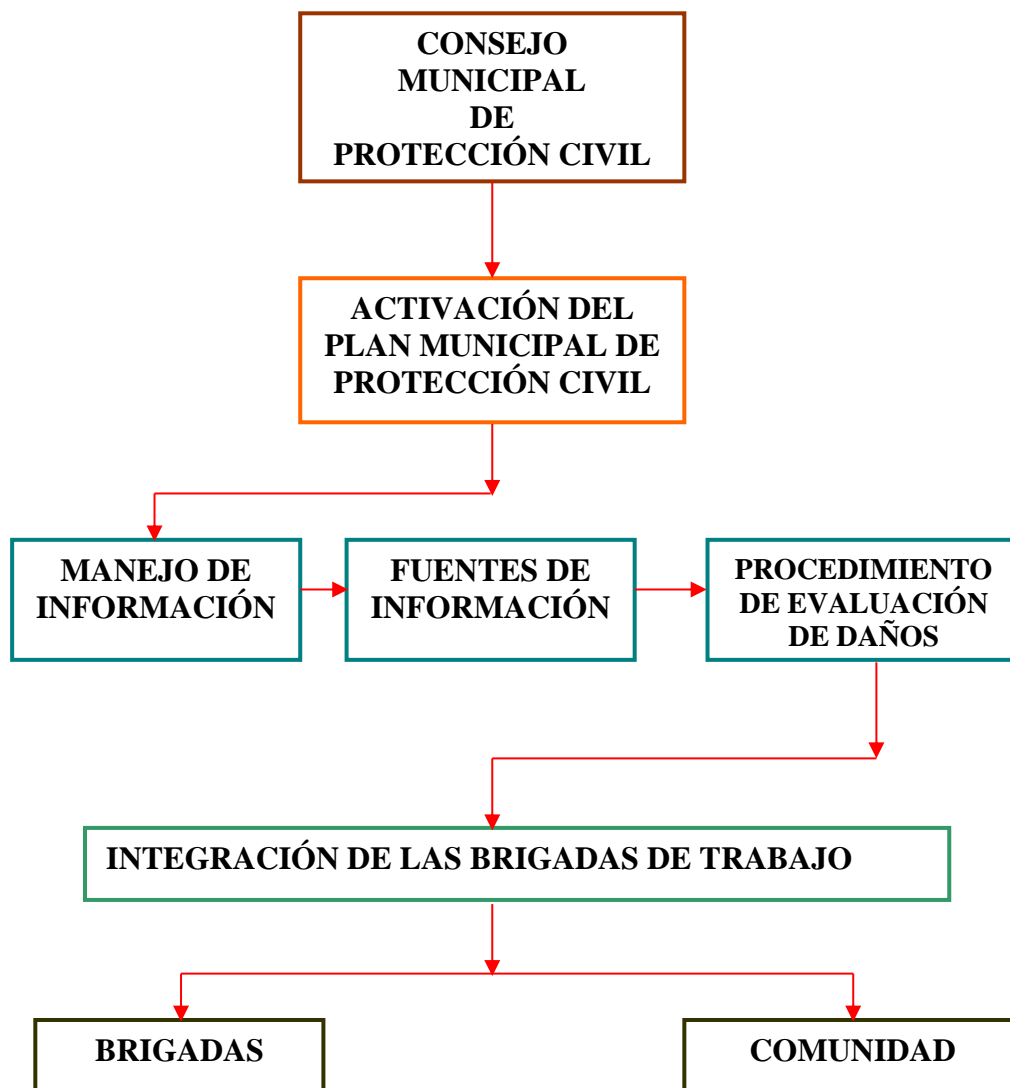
CONSEJO MUNICIPAL DE PROTECCIÓN CIVIL

ACTIVACIÓN DEL PLAN MUNICIPAL DE PROTECCIÓN CIVIL

MANEJO DE INFORMACIÓN

FUENTES DE INFORMACIÓN

PROCEDIMIENTO DE EVALUACIÓN DE DAÑOS

INTEGRACIÓN DE LAS BRIGADAS DE TRABAJO

BRIGADAS

COMUNIDAD